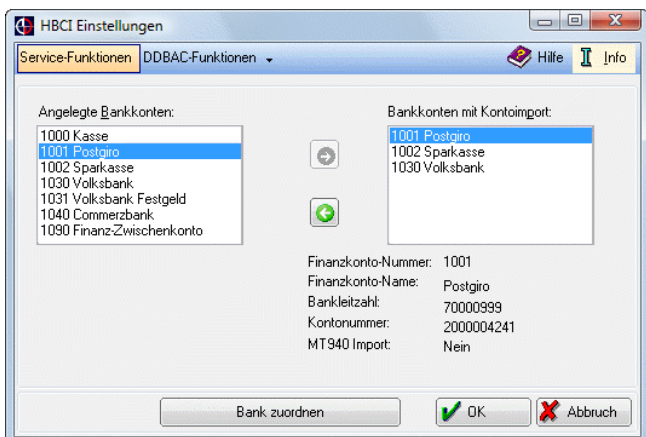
HBCI Einstellungen

Service-Funktionen DDBAC-Funktionen

Hilfe Info

Angelegte Bankkonten:

1000 Kasse
1001 Postgiro
1002 Sparkasse
1030 Volksbank
1031 Volksbank Festgeld
1040 Commerzbank
1090 Finanz-Zwischenkonto

Bankkonten mit Kontoimport:

1001 Postgiro
1002 Sparkasse
1030 Volksbank

Finanzkonto-Nummer: 1001
Finanzkonto-Name: Postgiro
Bankleitzahl: 70000999
Kontonummer: 2000004241
MT940 Import: Nein

Bank zuordnen

OK

Abbruch